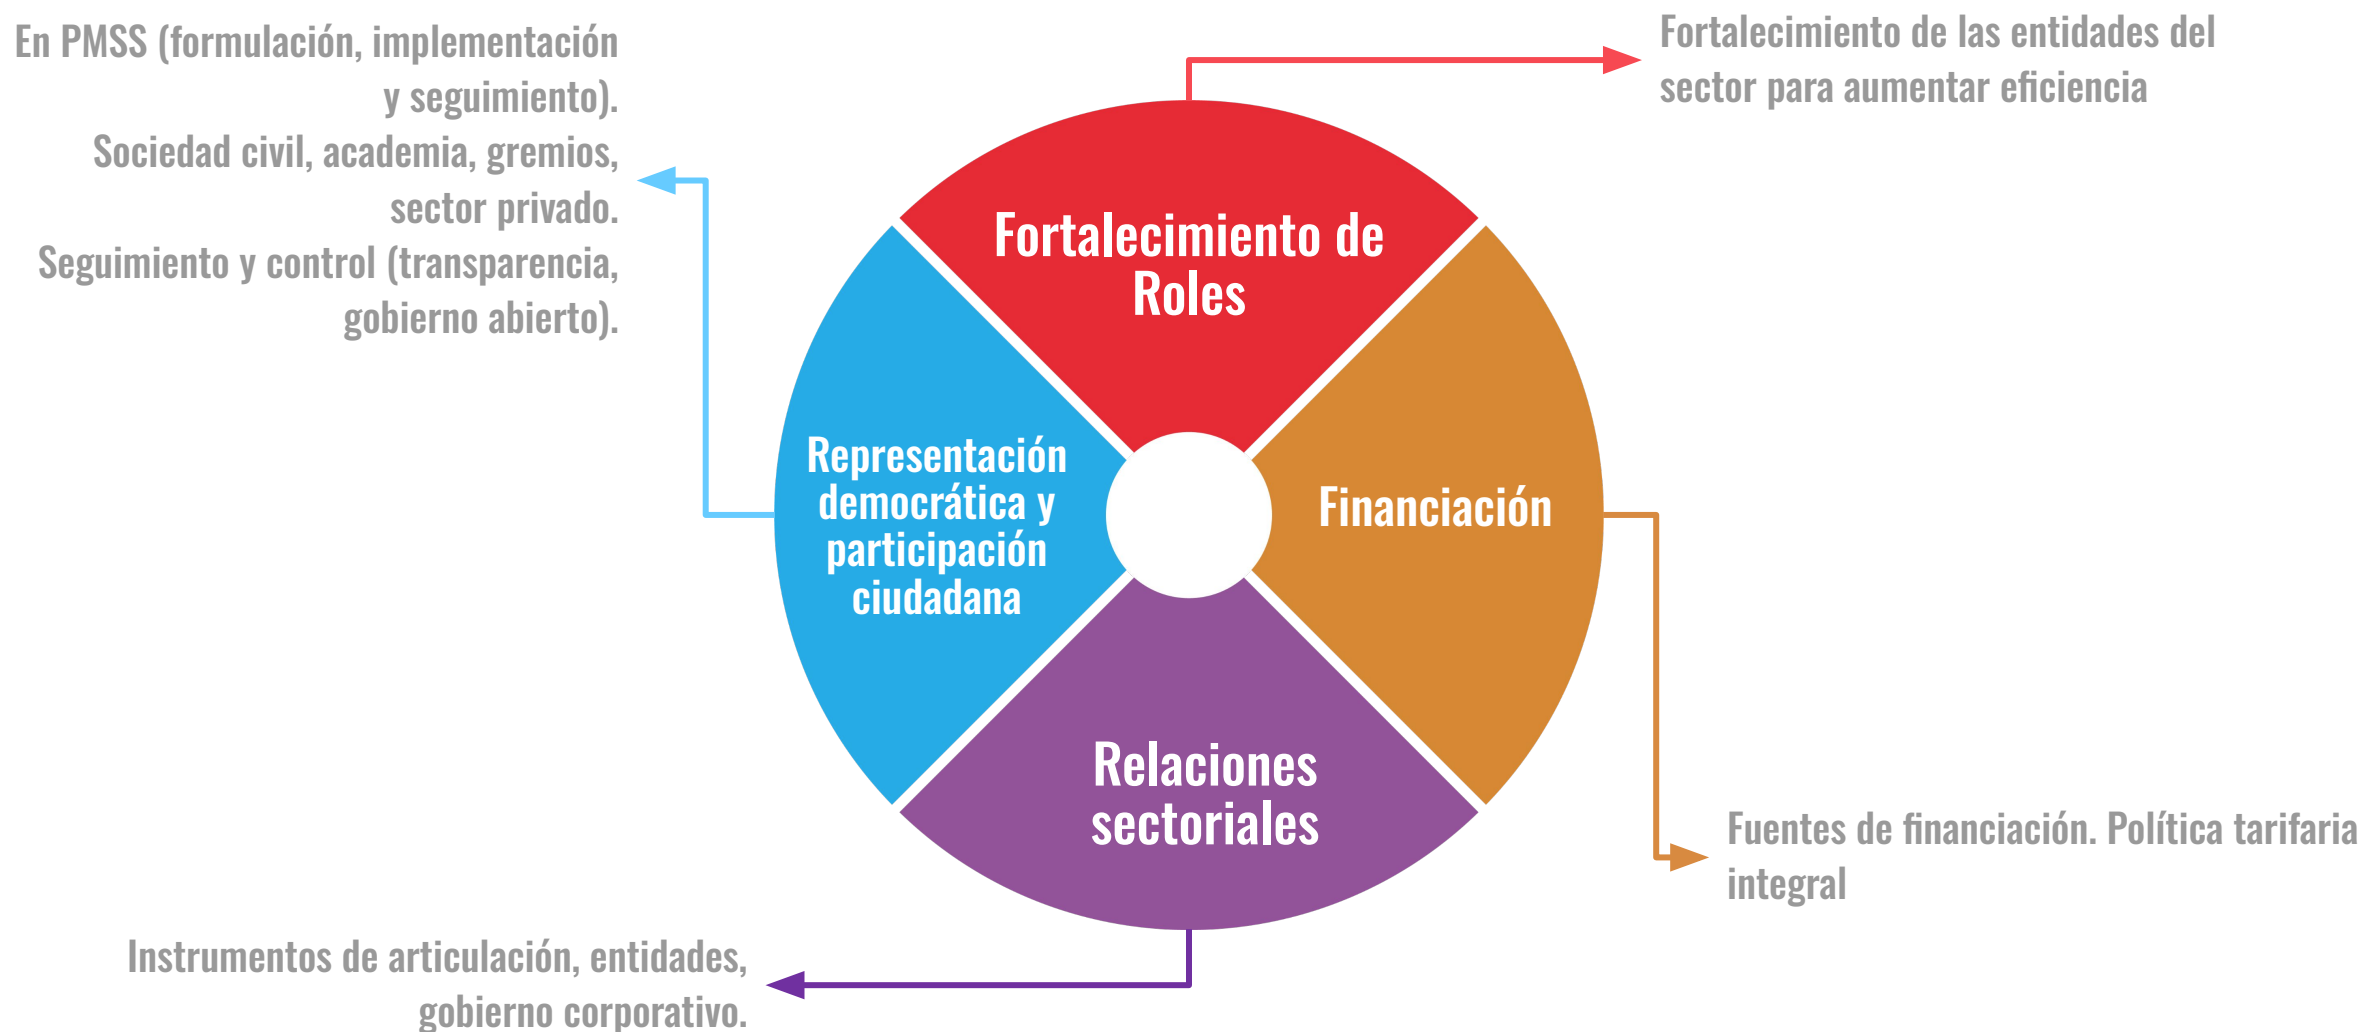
Fortalecimiento de Roles

Fortalecimiento de las entidades del sector para aumentar eficiencia

Representación democrática y participación ciudadana

En PMSS (formulación, implementación y seguimiento).
Sociedad civil, academia, gremios, sector privado.
Seguimiento y control (transparencia, gobierno abierto).

Financiación

Fuentes de financiación. Política tarifaria integral

Relaciones sectoriales

Instrumentos de articulación, entidades, gobierno corporativo.